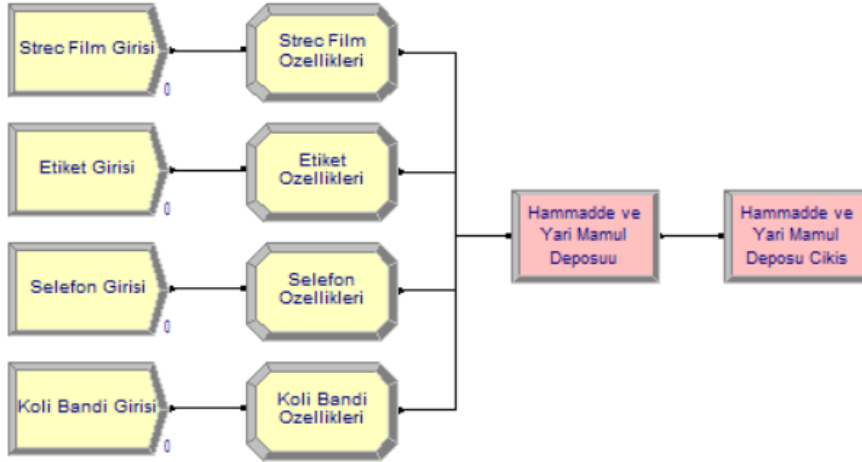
Strec Film Girisi
0
Strec Film Ozellikleri
Etiket Girisi
0
Etiket Ozellikleri
Selefon Girisi
0
Selefon Ozellikleri
Koli Bandi Girisi
0
Koli Bandi Ozellikleri
Hammadde ve Yari Mamul Deposuu
Hammadde ve Yari Mamul Deposu Cikis